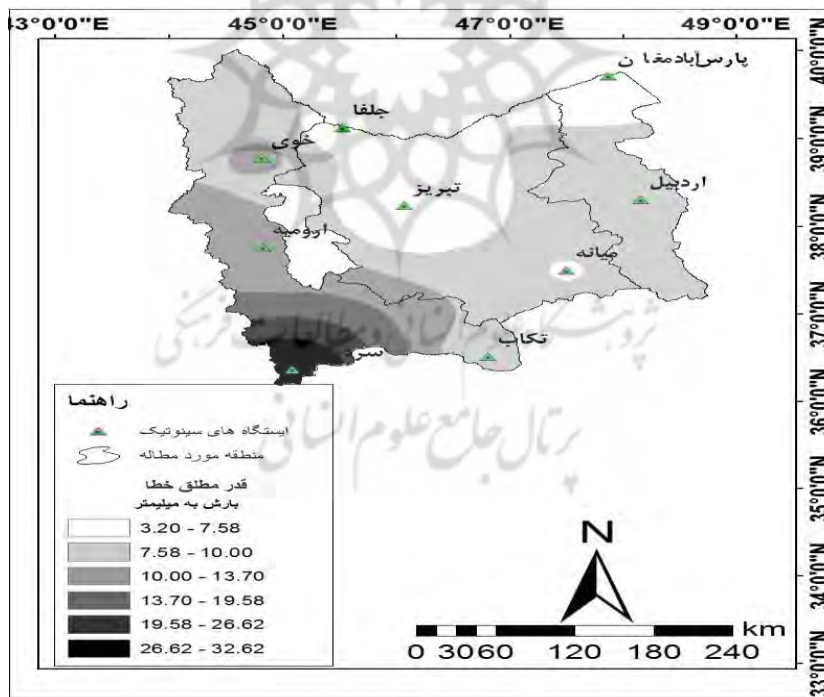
3°0'0"E 45°0'0"E 47°0'0"E 49°0'0"E

40°0'0"N
39°0'0"N
38°0'0"N
37°0'0"N
36°0'0"N
35°0'0"N
34°0'0"N
33°0'0"N

پارس‌آبادمغا ن
جلفا
خوی
تبریز
اردبیل
ارومیه
میانه
تکاب
سرد

راهنما
ایستگاه های سینوتیک
منطقه مورد مطالعه
قدر مطلق خطا
بارش به میلیمتر

3.20 - 7.58
7.58 - 10.00
10.00 - 13.70
13.70 - 19.58
19.58 - 26.62
26.62 - 32.62

N
km
0 30 60 120 180 240

پژوهشگاه علوم انسانی و مطالعات فرهنگی
پرتال جامع علوم انسانی